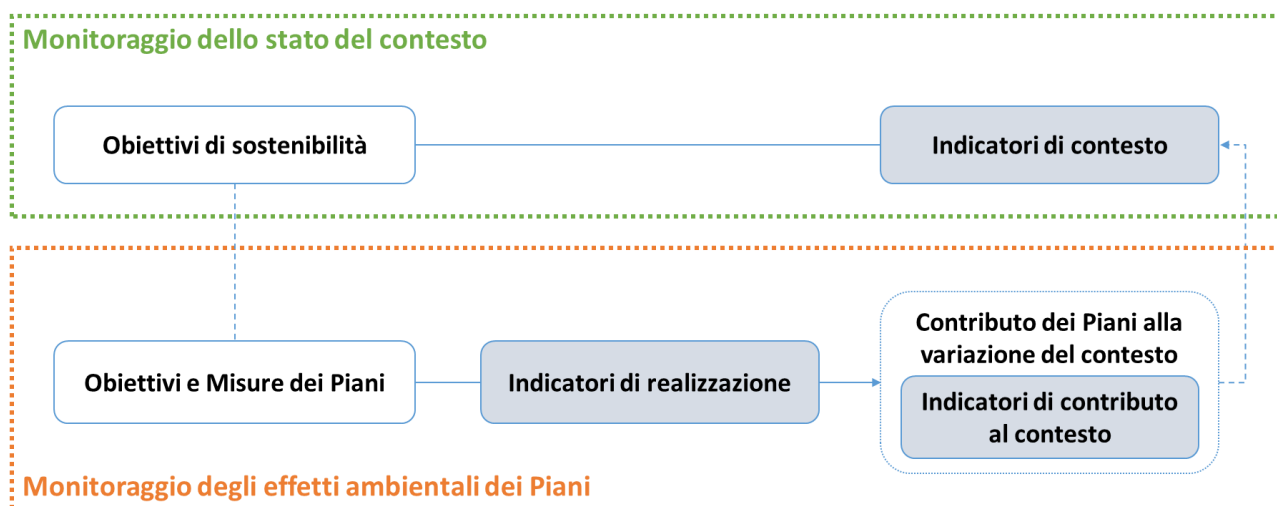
Monitoraggio dello stato del contesto

Obiettivi di sostenibilità

Indicatori di contesto

Obiettivi e Misure dei Piani

Indicatori di realizzazione

Contributo dei Piani alla variazione del contesto

Indicatori di contributo al contesto

Monitoraggio degli effetti ambientali dei Piani